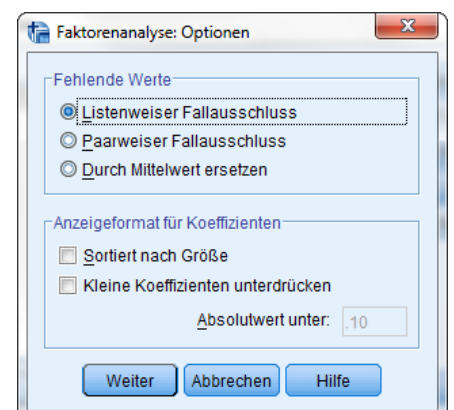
Faktorenanalyse: Optionen

Fehlende Werte
Listenweiser Fallausschluss
Paarweiser Fallausschluss
Durch Mittelwert ersetzen

Anzeigeformat für Koeffizienten
Sortiert nach Größe
Kleine Koeffizienten unterdrücken
Absolutwert unter: .10

Weiter
Abbrechen
Hilfe